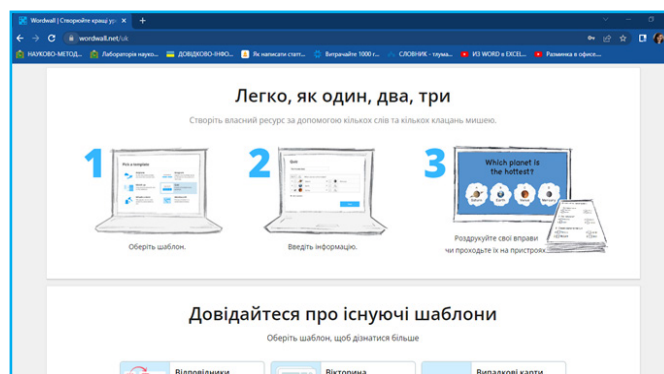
Wordwall | Створюйте кращі уро ×  +

wordwall.net/uk

НАУКОВО-МЕТОД...  Лабораторія науко...  ДОВІДКОВО-ІНФО...  Як написати стат...  Витрачайте 1000 г...  СЛОВНИК - тлума...  ИЗ WORD в EXCEL...  Разминка в офисе...

Легко, як один, два, три

Створіть власний ресурс за допомогою кількох слів та кількох клацань мишею.

1

Pick a template

Оберіть шаблон.

2

Quiz

Введіть інформацію.

3

Which planet is the hottest?

Saturn  Earth  Venus  Mercury

Роздрукуйте свої вправи чи проходьте їх на пристроях.

Довідайтеся про існуючі шаблони

Оберіть шаблон, щоб дізнатися більше

Відповідники

Вікторина

Випадкові карти